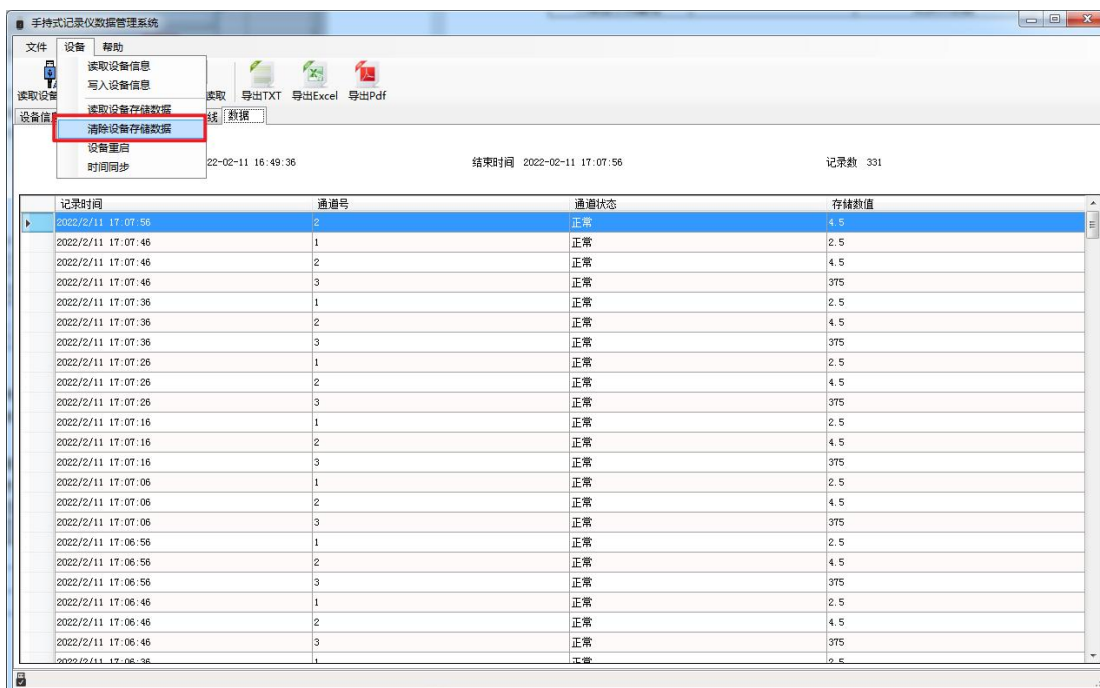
手持式记录仪数据管理系统

文件 设备 帮助

读取设备信息
写入设备信息
读取设备存储数据
清除设备存储数据
设备重启
时间同步

读取设备 读取 导出TXT 导出Excel 导出Pdf

设备信息 线 数据

22-02-11 16:49:36 结束时间 2022-02-11 17:07:56 记录数 331

| 记录时间 | 通道号 | 通道状态 | 存储数值 |
|---|---|---|---|
| 2022/2/11 17:07:56 | 2 | 正常 | 4.5 |
| 2022/2/11 17:07:46 | 1 | 正常 | 2.5 |
| 2022/2/11 17:07:46 | 2 | 正常 | 4.5 |
| 2022/2/11 17:07:46 | 3 | 正常 | 375 |
| 2022/2/11 17:07:36 | 1 | 正常 | 2.5 |
| 2022/2/11 17:07:36 | 2 | 正常 | 4.5 |
| 2022/2/11 17:07:36 | 3 | 正常 | 375 |
| 2022/2/11 17:07:26 | 1 | 正常 | 2.5 |
| 2022/2/11 17:07:26 | 2 | 正常 | 4.5 |
| 2022/2/11 17:07:26 | 3 | 正常 | 375 |
| 2022/2/11 17:07:16 | 1 | 正常 | 2.5 |
| 2022/2/11 17:07:16 | 2 | 正常 | 4.5 |
| 2022/2/11 17:07:16 | 3 | 正常 | 375 |
| 2022/2/11 17:07:06 | 1 | 正常 | 2.5 |
| 2022/2/11 17:07:06 | 2 | 正常 | 4.5 |
| 2022/2/11 17:07:06 | 3 | 正常 | 375 |
| 2022/2/11 17:06:56 | 1 | 正常 | 2.5 |
| 2022/2/11 17:06:56 | 2 | 正常 | 4.5 |
| 2022/2/11 17:06:56 | 3 | 正常 | 375 |
| 2022/2/11 17:06:46 | 1 | 正常 | 2.5 |
| 2022/2/11 17:06:46 | 2 | 正常 | 4.5 |
| 2022/2/11 17:06:46 | 3 | 正常 | 375 |
| 2022/2/11 17:06:36 | 1 | 正常 | 2.5 |